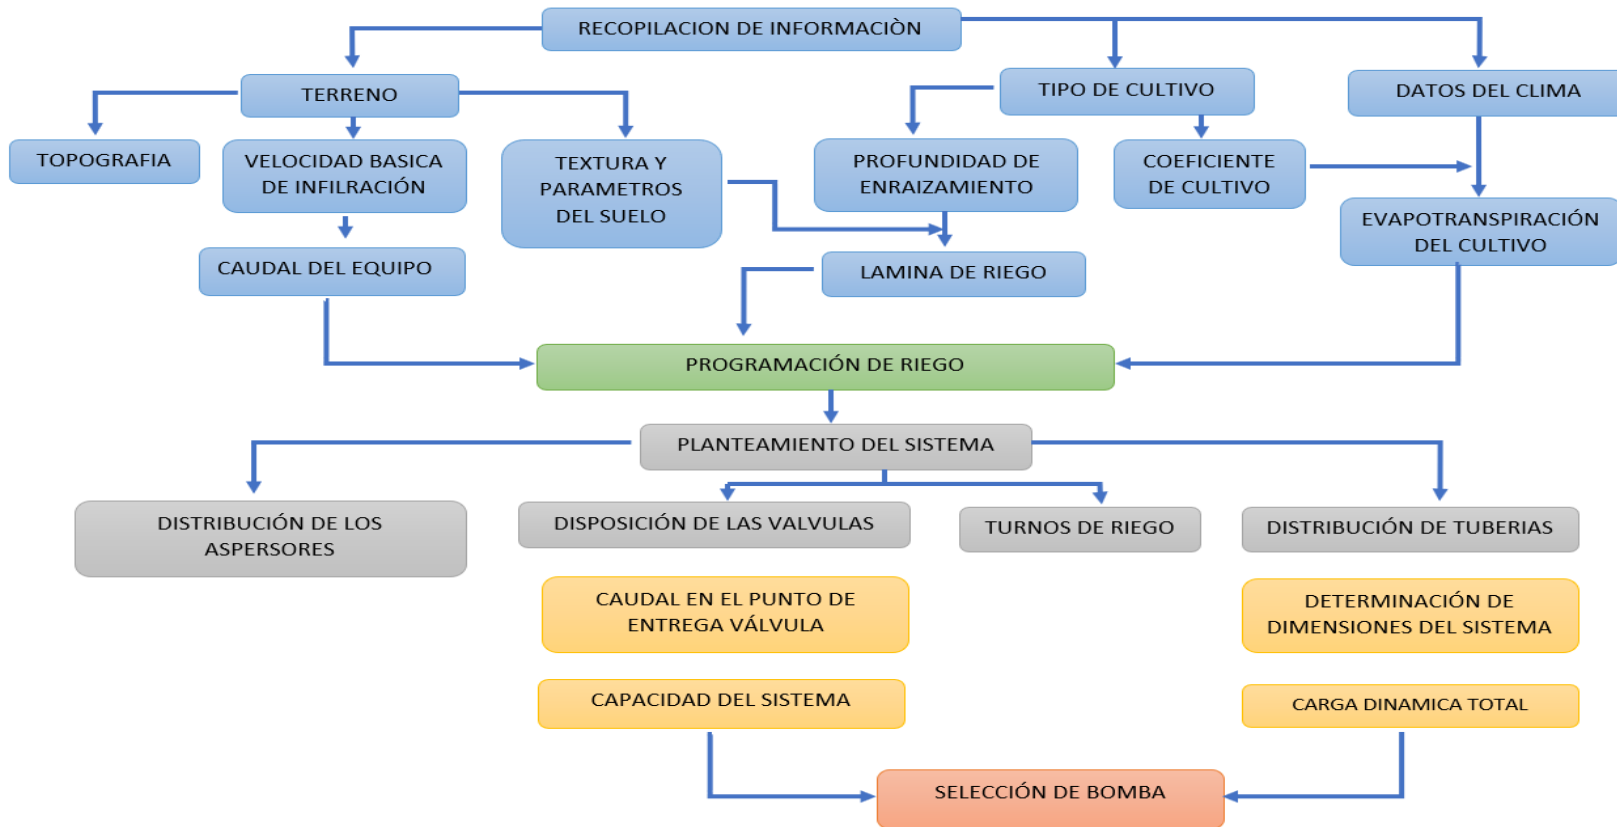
RECOPILACION DE INFORMACIÒN

TERRENO

TIPO DE CULTIVO

DATOS DEL CLIMA

TOPOGRAFIA

VELOCIDAD BASICA DE INFILRACIÓN

TEXTURA Y PARAMETROS DEL SUELO

PROFUNDIDAD DE ENRAIZAMIENTO

COEFICIENTE DE CULTIVO

EVAPOTRANSPIRACIÓN DEL CULTIVO

CAUDAL DEL EQUIPO

LAMINA DE RIEGO

PROGRAMACIÓN DE RIEGO

PLANTEAMIENTO DEL SISTEMA

DISTRIBUCIÓN DE LOS ASPERSORES

DISPOSICIÓN DE LAS VALVULAS

TURNOS DE RIEGO

DISTRIBUCIÓN DE TUBERIAS

CAUDAL EN EL PUNTO DE ENTREGA VÁLVULA

DETERMINACIÓN DE DIMENSIONES DEL SISTEMA

CAPACIDAD DEL SISTEMA

CARGA DINAMICA TOTAL

SELECCIÓN DE BOMBA